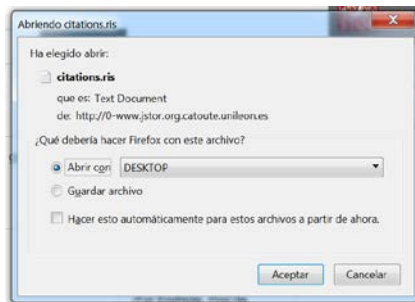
Abriendo citations.ris

Ha elegido abrir:

citations.ris

que es: Text Document

de: http://0-www.jstor.org.catoute.unileon.es

¿Qué debería hacer Firefox con este archivo?

Abrir con DESKTOP

Guardar archivo

Hacer esto automáticamente para estos archivos a partir de ahora.

Aceptar Cancelar